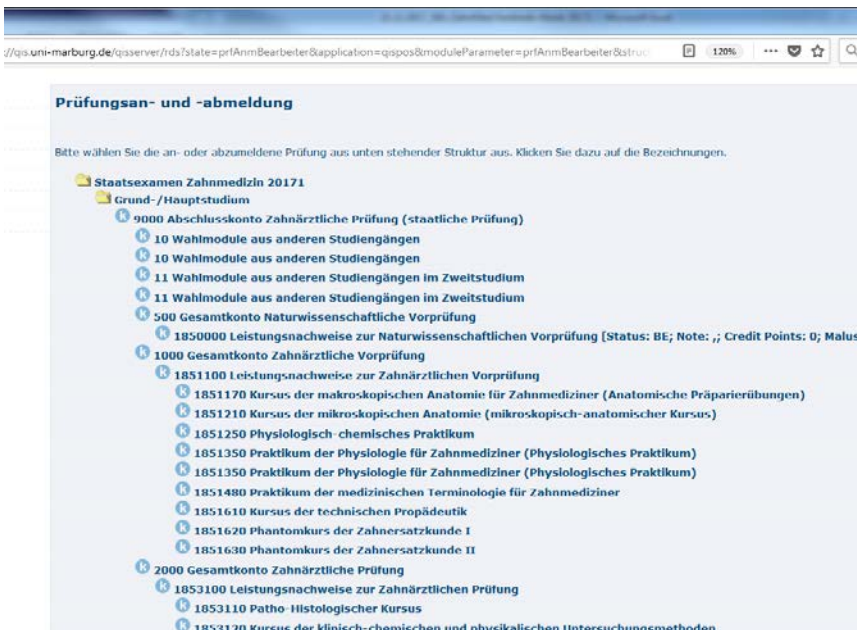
://qis.uni-marburg.de/qisserver/rds?state=prfAnmBearbeiter&application=qispos&moduleParameter=prfAnmBearbeiter&struc

120%

Prüfungsan- und -abmeldung

Bitte wählen Sie die an- oder abzumeldene Prüfung aus unten stehender Struktur aus. Klicken Sie dazu auf die Bezeichnungen.

Staatsexamen Zahnmedizin 20171
Grund-/Hauptstudium
K 9000 Abschlusskonto Zahnärztliche Prüfung (staatliche Prüfung)
K 10 Wahlmodule aus anderen Studiengängen
K 10 Wahlmodule aus anderen Studiengängen
K 11 Wahlmodule aus anderen Studiengängen im Zweitstudium
K 11 Wahlmodule aus anderen Studiengängen im Zweitstudium
K 500 Gesamtkonto Naturwissenschaftliche Vorprüfung
K 1850000 Leistungsnachweise zur Naturwissenschaftlichen Vorprüfung [Status: BE; Note: ,; Credit Points: 0; Malus
K 1000 Gesamtkonto Zahnärztliche Vorprüfung
K 1851100 Leistungsnachweise zur Zahnärztlichen Vorprüfung
K 1851170 Kursus der makroskopischen Anatomie für Zahnmediziner (Anatomische Präparierübungen)
K 1851210 Kursus der mikroskopischen Anatomie (mikroskopisch-anatomischer Kursus)
K 1851250 Physiologisch-chemisches Praktikum
K 1851350 Praktikum der Physiologie für Zahnmediziner (Physiologisches Praktikum)
K 1851350 Praktikum der Physiologie für Zahnmediziner (Physiologisches Praktikum)
K 1851480 Praktikum der medizinischen Terminologie für Zahnmediziner
K 1851610 Kursus der technischen Propädeutik
K 1851620 Phantomkurs der Zahnersatzkunde I
K 1851630 Phantomkurs der Zahnersatzkunde II
K 2000 Gesamtkonto Zahnärztliche Prüfung
K 1853100 Leistungsnachweise zur Zahnärztlichen Prüfung
K 1853110 Patho-Histologischer Kursus
K 1853120 Kursus der klinisch-chemischen und physikalischen Untersuchungsmethoden